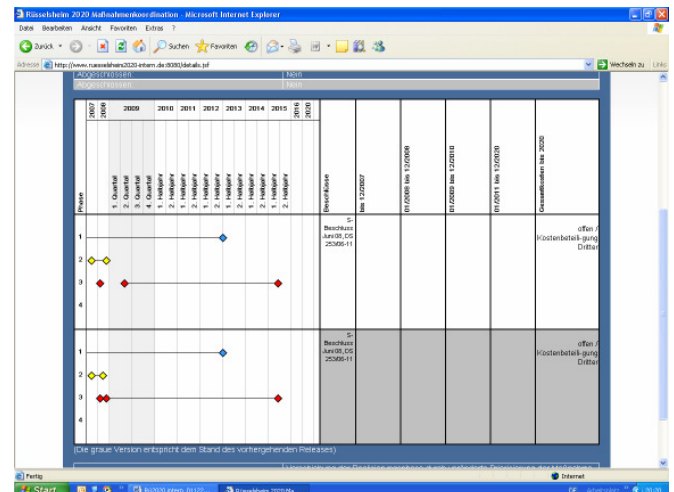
Rüsselsheim 2020 Maßnahmenkoordination - Microsoft Internet Explorer

Datei Bearbeiten Ansicht Favoriten Extras ?

Zurück Suchen Favoriten

Adresse http://www.ruesselsheim2020-intern.de:8080/details.jsf

Wechseln zu Links

Abgeschlossen Nein
Abgeschlossen Nein

| Phase | 2007 | 2008 | 2009 1. Quartal | 2. Quartal | 3. Quartal | 4. Quartal | 2010 1. Halbjahr | 2. Halbjahr | 2011 1. Halbjahr | 2. Halbjahr | 2012 1. Halbjahr | 2. Halbjahr | 2013 1. Halbjahr | 2. Halbjahr | 2014 1. Halbjahr | 2. Halbjahr | 2015 1. Halbjahr | 2. Halbjahr | 2016 | 2020 | Beschlüsse | bis 12/2007 | 01/2008 bis 12/2008 | 01/2009 bis 12/2010 | 01/2011 bis 12/2020 | Gesamtkosten bis 2020 |
|---|---|---|---|---|---|---|---|---|---|---|---|---|---|---|---|---|---|---|---|---|---|---|---|---|---|---|
| 1 | | | | | | | | | | | | | | | | | | | | | S-Beschluss Juni 08, DS 253/06-11 | | | | | offen / Kostenbeteiligung Dritter |
| 2 | | | | | | | | | | | | | | | | | | | | | | | | | | |
| 3 | | | | | | | | | | | | | | | | | | | | | | | | | | |
| 4 | | | | | | | | | | | | | | | | | | | | | | | | | | |
| 1 | | | | | | | | | | | | | | | | | | | | | S-Beschluss Juni 08, DS 253/06-11 | | | | | offen / Kostenbeteiligung Dritter |
| 2 | | | | | | | | | | | | | | | | | | | | | | | | | | |
| 3 | | | | | | | | | | | | | | | | | | | | | | | | | | |
| 4 | | | | | | | | | | | | | | | | | | | | | | | | | | |

(Die graue Version entspricht dem Stand des vorhergehenden Releases)

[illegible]

Fertig

Internet

Start

Rüsselsheim 2020 Ma

DE

20:00